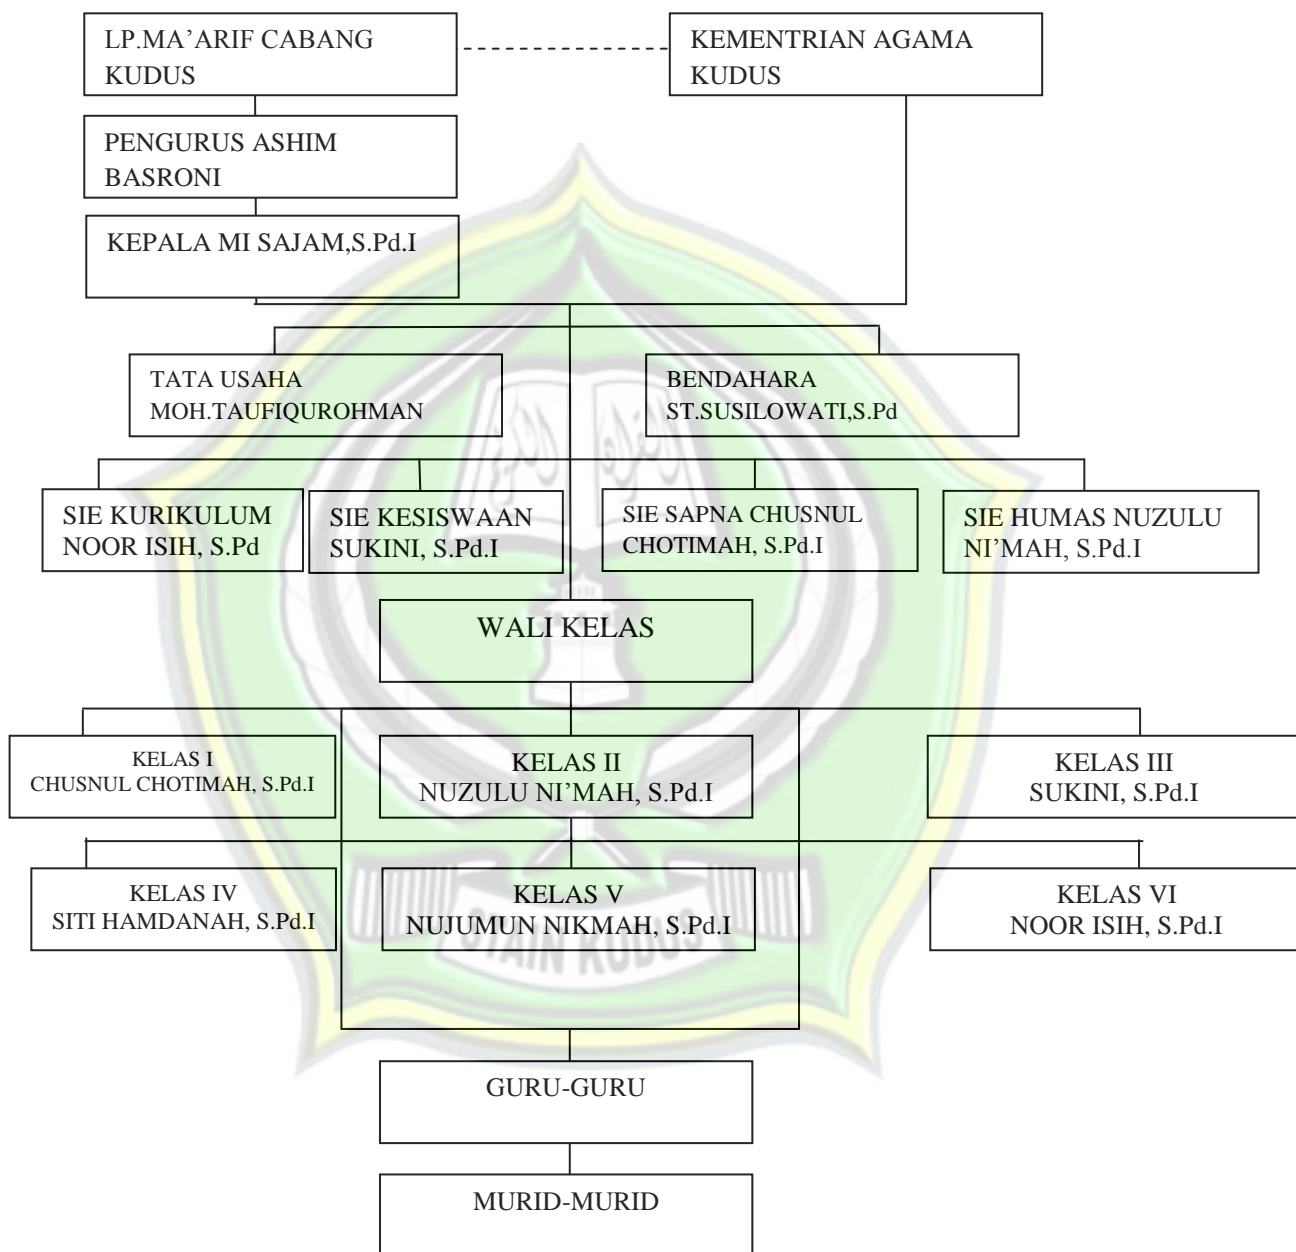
LP.MA'ARIF CABANG KUDUS

KEMENTRIAN AGAMA KUDUS

PENGURUS ASHIM BASRONI

KEPALA MI SAJAM,S.Pd.I

TATA USAHA MOH.TAUFIQUROHMAN

BENDAHARA ST.SUSILOWATI,S.Pd

SIE KURIKULUM NOOR ISIH, S.Pd

SIE KESISWAAN SUKINI, S.Pd.I

SIE SAPNA CHUSNUL CHOTIMAH, S.Pd.I

SIE HUMAS NUZULU NI'MAH, S.Pd.I

WALI KELAS

KELAS I CHUSNUL CHOTIMAH, S.Pd.I

KELAS II NUZULU NI'MAH, S.Pd.I

KELAS III SUKINI, S.Pd.I

KELAS IV SITI HAMDANAH, S.Pd.I

KELAS V NUJUMUN NIKMAH, S.Pd.I

KELAS VI NOOR ISIH, S.Pd.I

STAIN KUDUS

GURU-GURU

MURID-MURID